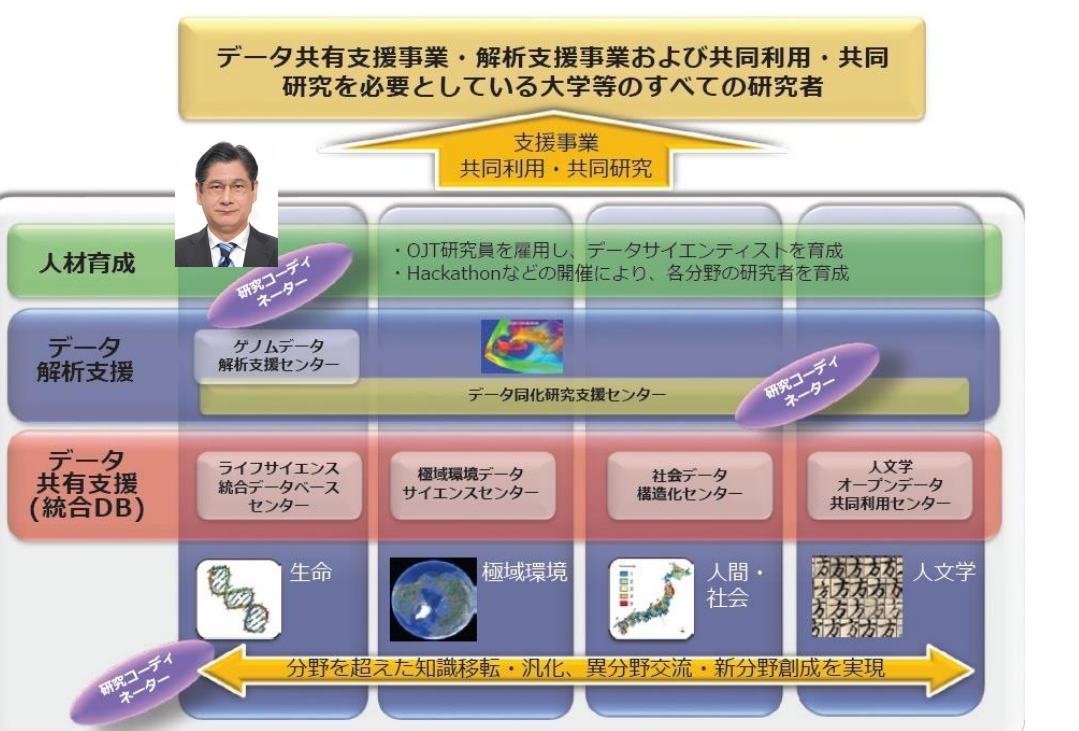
データ共有支援事業・解析支援事業および共同利用・共同研究を必要としている大学等のすべての研究者

支援事業
共同利用・共同研究

人材育成

・OJT研究員を雇用し、データサイエンティストを育成
・Hackathonなどの開催により、各分野の研究者を育成

研究コーディネーター

データ解析支援

ゲノムデータ解析支援センター

データ同化研究支援センター

研究コーディネーター

データ共有支援(統合DB)

ライフサイエンス統合データベースセンター

極域環境データサイエンスセンター

社会データ構造化センター

人文学オープンデータ共同利用センター

生命

極域環境

人間・社会

人文学

研究コーディネーター

分野を超えた知識移転・汎化、異分野交流・新分野創成を実現